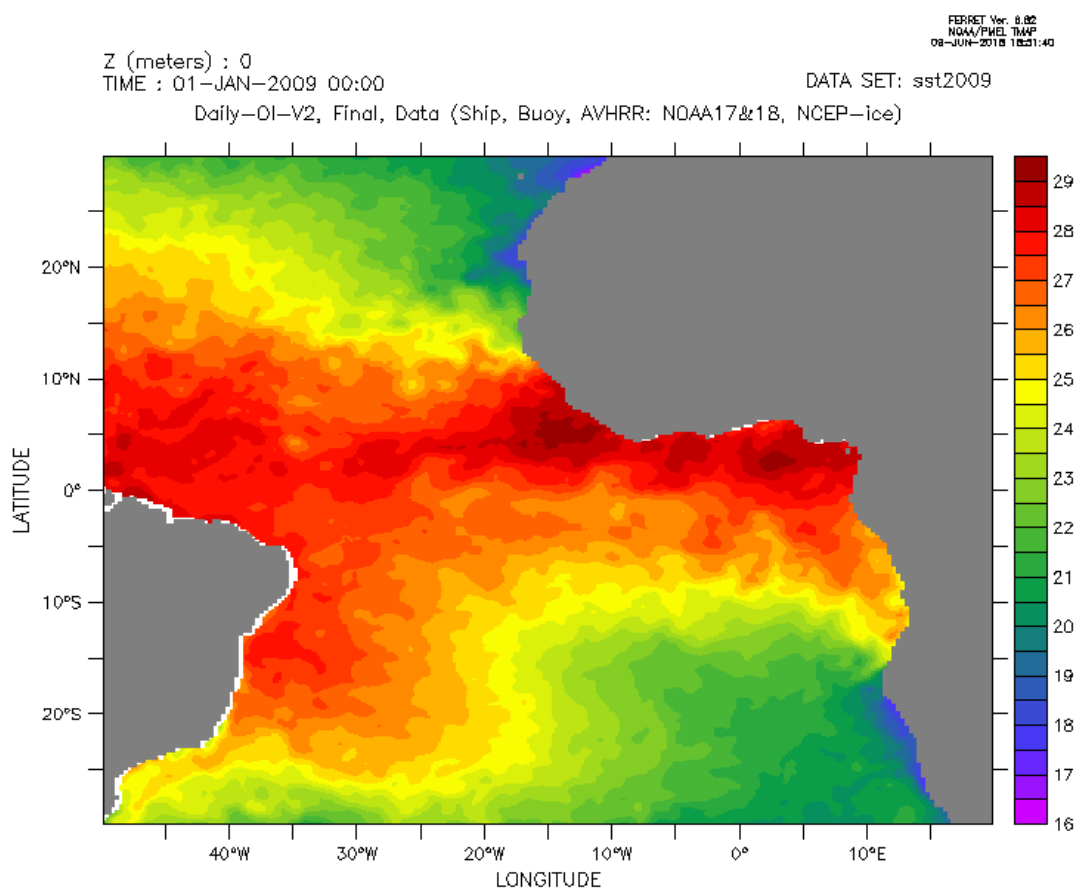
FERRET Ver. 6.82
NOAA/PMEL TMAP
08-JUN-2016 16:51:40

Z (meters) : 0
TIME : 01-JAN-2009 00:00

DATA SET: sst2009

Daily-OI-V2, Final, Data (Ship, Buoy, AVHRR: NOAA17&18, NCEP-ice)

20°N
10°N
0°
10°S
20°S

LATITUDE

40°W
30°W
20°W
10°W
0°
10°E

LONGITUDE

29
28
27
26
25
24
23
22
21
20
19
18
17
16